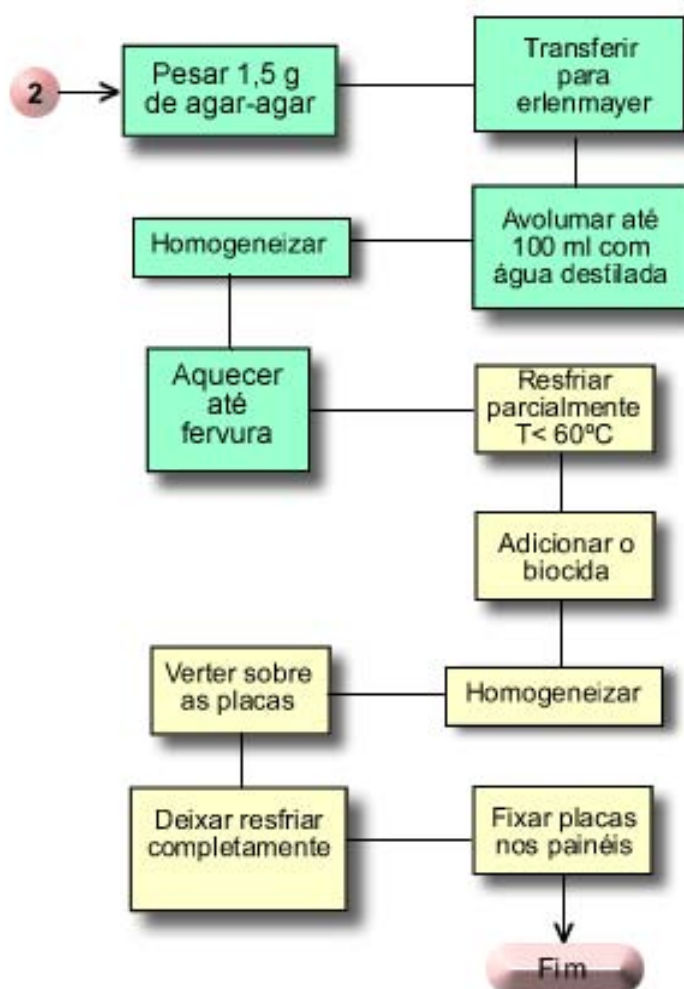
2

Pesar 1,5 g de agar-agar

Transferir para erlenmayer

Avolumar até 100 ml com água destilada

Homogeneizar

Aquecer até fervura

Resfriar parcialmente T< 60ºC

Adicionar o biocida

Homogeneizar

Verter sobre as placas

Deixar resfriar completamente

Fixar placas nos painéis

Fim